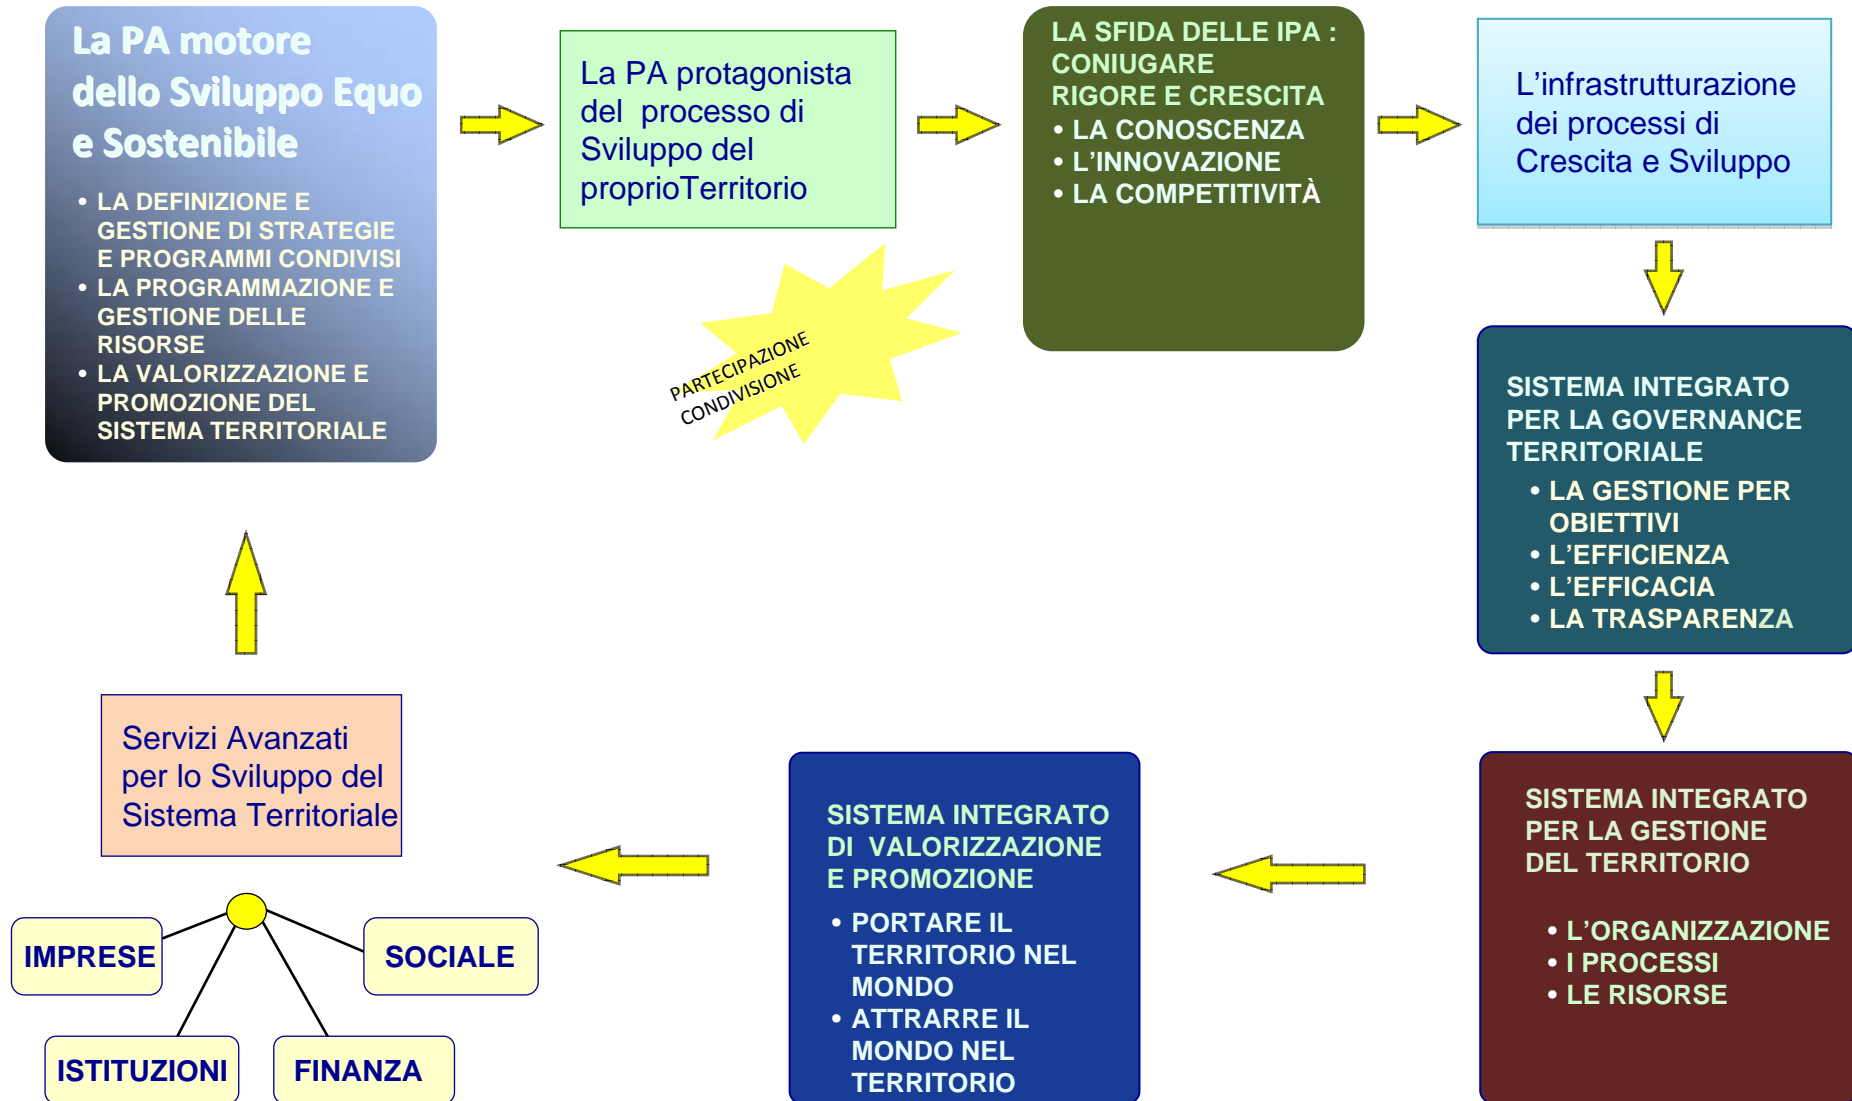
La PA motore dello Sviluppo Equo e Sostenibile

- LA DEFINIZIONE E GESTIONE DI STRATEGIE E PROGRAMMI CONDIVISI
- LA PROGRAMMAZIONE E GESTIONE DELLE RISORSE
- LA VALORIZZAZIONE E PROMOZIONE DEL SISTEMA TERRITORIALE

La PA protagonista del processo di Sviluppo del proprioTerritorio

PARTECIPAZIONE CONDIVISIONE

LA SFIDA DELLE IPA : CONIUGARE RIGORE E CRESCITA
- LA CONOSCENZA
- L'INNOVAZIONE
- LA COMPETITIVITÀ

L'infrastrutturazione dei processi di Crescita e Sviluppo

SISTEMA INTEGRATO PER LA GOVERNANCE TERRITORIALE
- LA GESTIONE PER OBIETTIVI
- L'EFFICIENZA
- L'EFFICACIA
- LA TRASPARENZA

SISTEMA INTEGRATO PER LA GESTIONE DEL TERRITORIO
- L'ORGANIZZAZIONE
- I PROCESSI
- LE RISORSE

SISTEMA INTEGRATO DI VALORIZZAZIONE E PROMOZIONE
- PORTARE IL TERRITORIO NEL MONDO
- ATTRARRE IL MONDO NEL TERRITORIO

Servizi Avanzati per lo Sviluppo del Sistema Territoriale

IMPRESE

SOCIALE

ISTITUZIONI

FINANZA